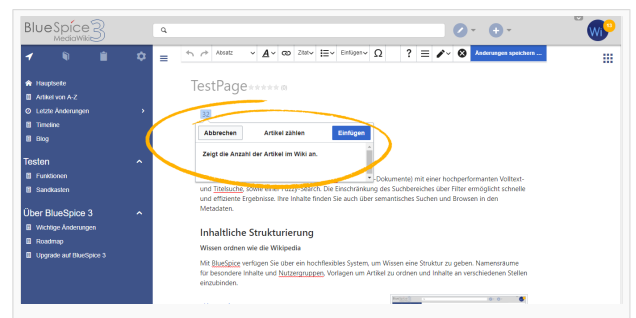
BlueSpice 3 MediaWiki

Wi 10

Absatz Zitat Einfügen Änderungen speichern ...

Hauptseite
Artikel von A-Z
Letzte Änderungen
Timeline
Blog

Testen
Funktionen
Sandkasten

Über BlueSpice 3
Wichtige Änderungen
Roadmap
Upgrade auf BlueSpice 3

TestPage (0)

52

Abbrechen Artikel zählen Einfügen

Zeigt die Anzahl der Artikel im Wiki an.

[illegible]-Dokumente) mit einer hochperformanten Volltext- und Titelsuche sowie einer Fuzzy-Search. Die Einschränkung des Suchbereiches über Filter ermöglicht schnelle und effiziente Ergebnisse. Ihre Inhalte finden Sie auch über semantisches Suchen und Browsen in den Metadaten.

Inhaltliche Strukturierung

Wissen ordnen wie die Wikipedia

Mit BlueSpice verfügen Sie über ein hochflexibles System, um Wissen eine Struktur zu geben. Namensräume für besondere Inhalte und Nutzergruppen, Vorlagen um Artikel zu ordnen und Inhalte an verschiedenen Stellen einzubinden.